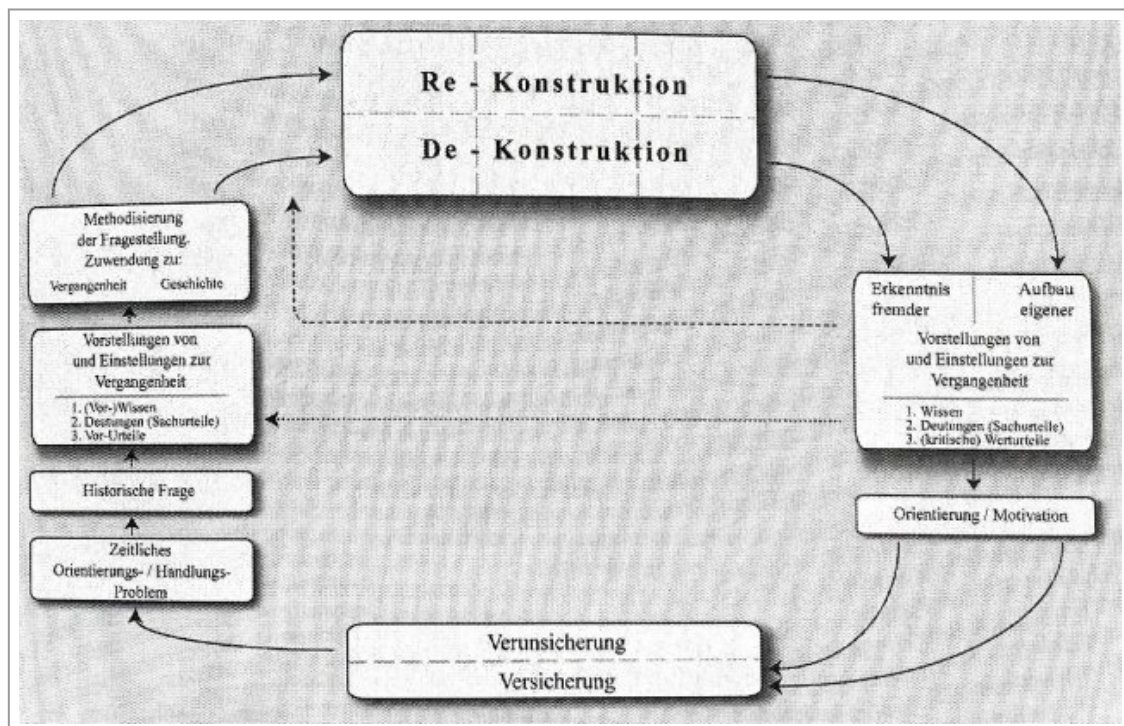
Re - Konstruktion

De - Konstruktion

Methodisierung der Fragestellung. Zuwendung zu:

Vergangenheit Geschichte

Vorstellungen von und Einstellungen zur Vergangenheit

1. (Vor-)Wissen
2. Deutungen (Sachurteile)
3. Vor-Urteile

Historische Frage

Zeitliches Orientierungs- / Handlungs-Problem

Erkenntnis fremder

Aufbau eigener

Vorstellungen von und Einstellungen zur Vergangenheit

1. Wissen
2. Deutungen (Sachurteile)
3. (kritische) Werturteile

Orientierung / Motivation

Verunsicherung

Versicherung